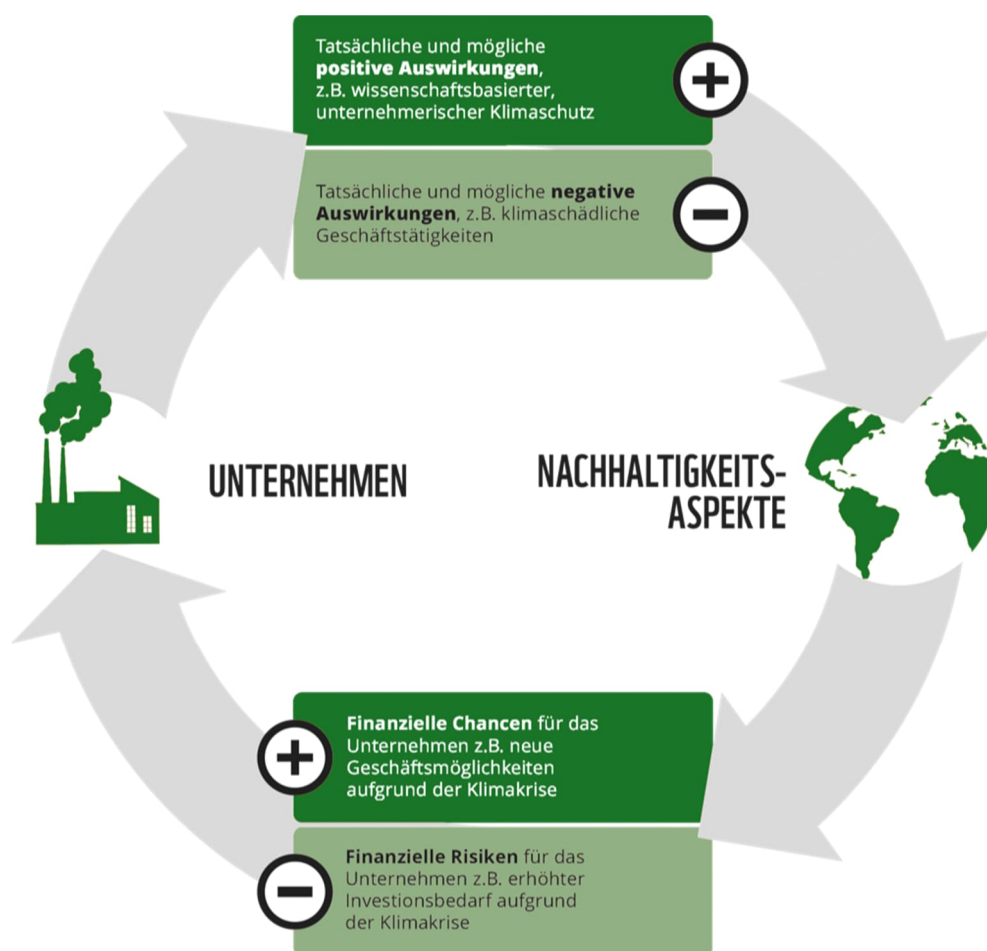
Tatsächliche und mögliche positive Auswirkungen, z.B. wissenschaftsbasierter, unternehmerischer Klimaschutz

+

Tatsächliche und mögliche negative Auswirkungen, z.B. klimaschädliche Geschäftstätigkeiten

−

UNTERNEHMEN

NACHHALTIGKEITS-ASPEKTE

+

Finanzielle Chancen für das Unternehmen z.B. neue Geschäftsmöglichkeiten aufgrund der Klimakrise

−

Finanzielle Risiken für das Unternehmen z.B. erhöhter Investionsbedarf aufgrund der Klimakrise